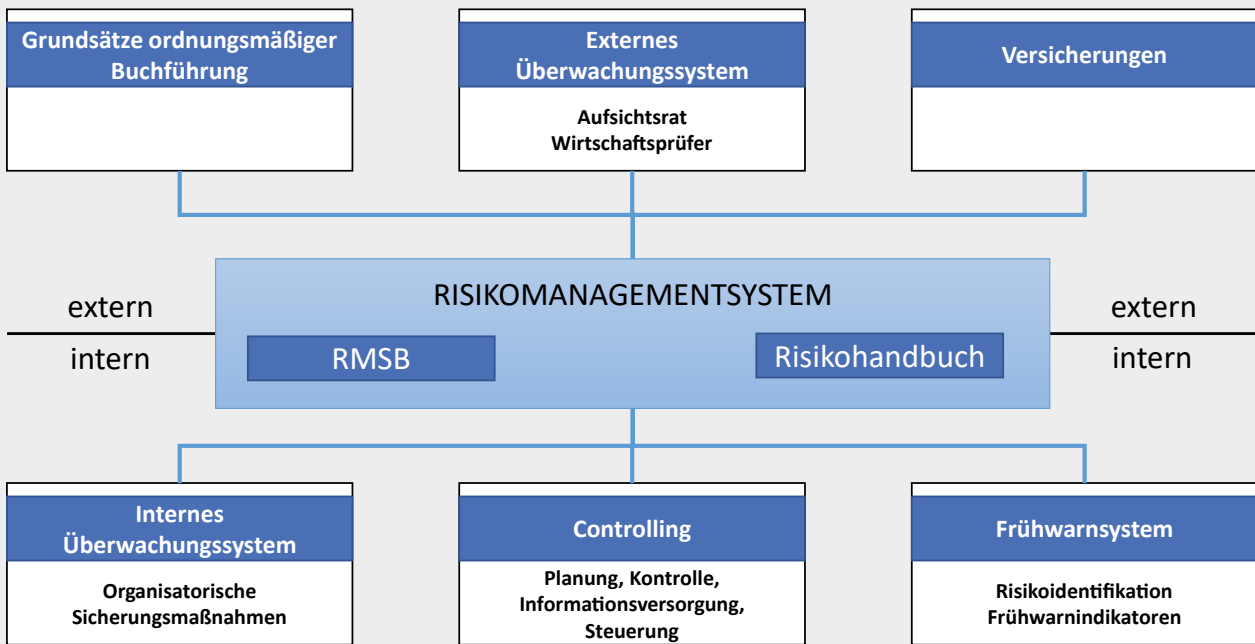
Grundsätze ordnungsmäßiger Buchführung

Externes Überwachungssystem

Aufsichtsrat
Wirtschaftsprüfer

Versicherungen

extern

intern

RISIKOMANAGEMENTSYSTEM

RMSB

Risikohandbuch

extern

intern

Internes Überwachungssystem

Organisatorische Sicherungsmaßnahmen

Controlling

Planung, Kontrolle, Informationsversorgung, Steuerung

Frühwarnsystem

Risikoidentifikation
Frühwarnindikatoren